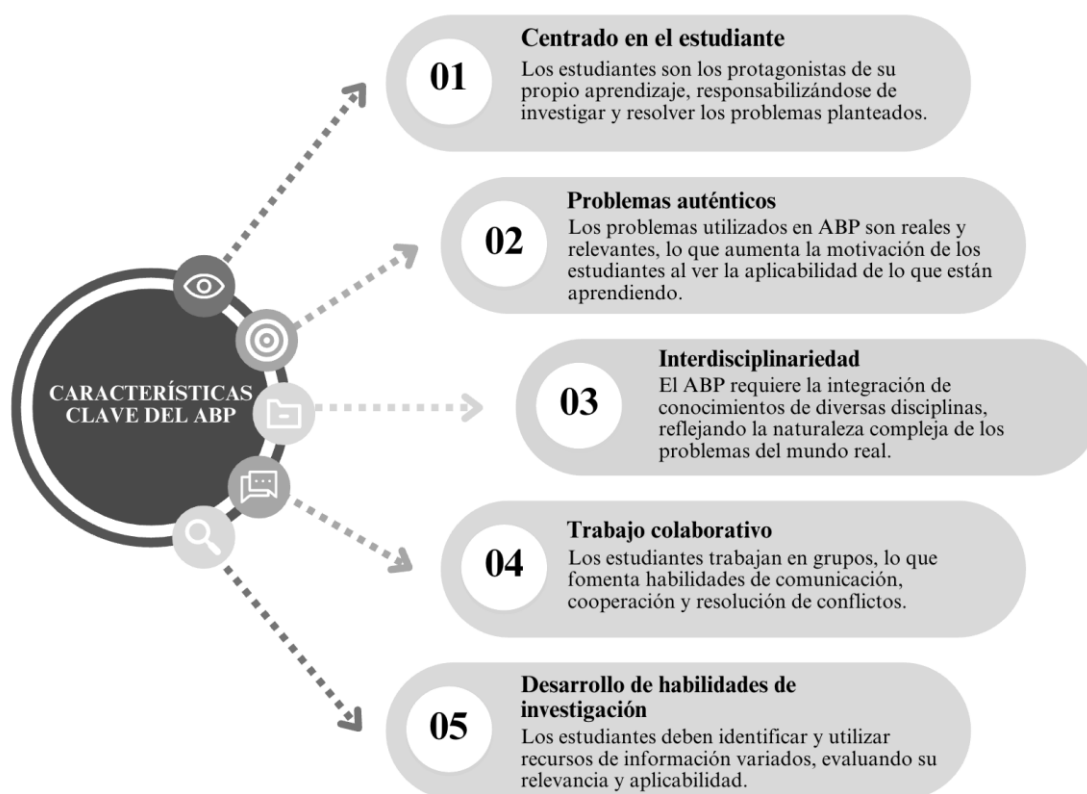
CARACTERÍSTICAS CLAVE DEL ABP

01
Centrado en el estudiante
Los estudiantes son los protagonistas de su propio aprendizaje, responsabilizándose de investigar y resolver los problemas planteados.

02
Problemas auténticos
Los problemas utilizados en ABP son reales y relevantes, lo que aumenta la motivación de los estudiantes al ver la aplicabilidad de lo que están aprendiendo.

03
Interdisciplinariedad
El ABP requiere la integración de conocimientos de diversas disciplinas, reflejando la naturaleza compleja de los problemas del mundo real.

04
Trabajo colaborativo
Los estudiantes trabajan en grupos, lo que fomenta habilidades de comunicación, cooperación y resolución de conflictos.

05
Desarrollo de habilidades de investigación
Los estudiantes deben identificar y utilizar recursos de información variados, evaluando su relevancia y aplicabilidad.